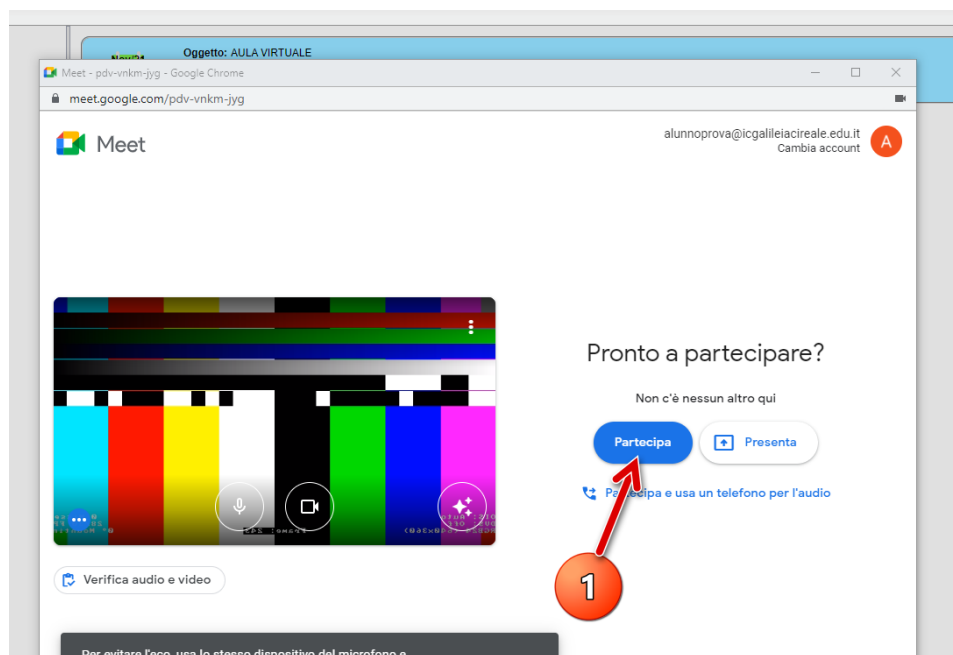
Oggetto: AULA VIRTUALE

Meet - pdv-vnkm-jyg - Google Chrome

meet.google.com/pdv-vnkm-jyg

Meet

alunnoprova@icgalileiacireale.edu.it
Cambia account

A

Pronto a partecipare?

Non c'è nessun altro qui

Partecipa

Presenta

Partecipa e usa un telefono per l'audio

1

Verifica audio e video

Per evitare l'eco, usa lo stesso dispositivo del microfono e